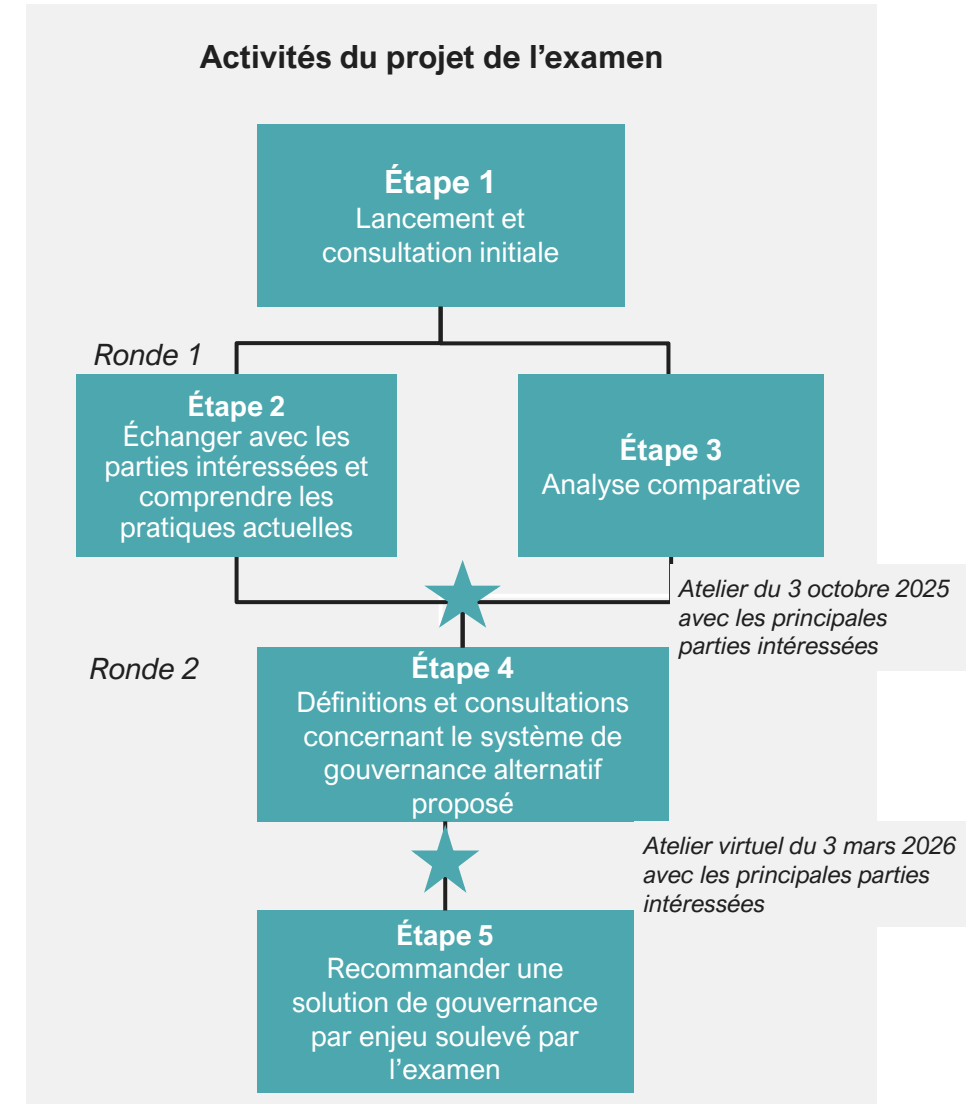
Activités du projet de l’examen

Étape 1
Lancement et consultation initiale

Ronde 1

Étape 2
Échanger avec les parties intéressées et comprendre les pratiques actuelles

Étape 3
Analyse comparative

Atelier du 3 octobre 2025 avec les principales parties intéressées

Ronde 2

Étape 4
Définitions et consultations concernant le système de gouvernance alternatif proposé

Atelier virtuel du 3 mars 2026 avec les principales parties intéressées

Étape 5
Recommander une solution de gouvernance par enjeu soulevé par l’examen